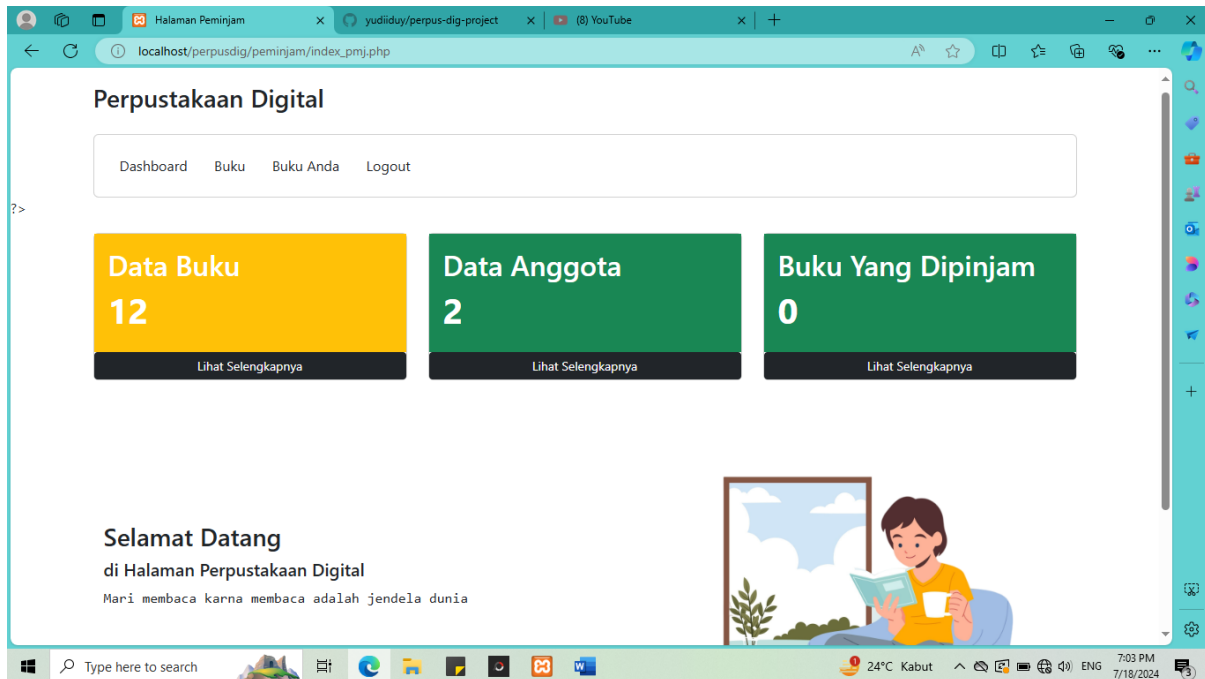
Halaman Peminjam
yudiiduy/perpus-dig-project
(8) YouTube

localhost/perpusdig/peminjam/index_pmj.php

Perpustakaan Digital

Dashboard Buku Buku Anda Logout

?>

Data Buku
12
Lihat Selengkapnya

Data Anggota
2
Lihat Selengkapnya

Buku Yang Dipinjam
0
Lihat Selengkapnya

Selamat Datang
di Halaman Perpustakaan Digital
Mari membaca karna membaca adalah jendela dunia

Type here to search
24°C Kabut
ENG
7:03 PM
7/18/2024
3